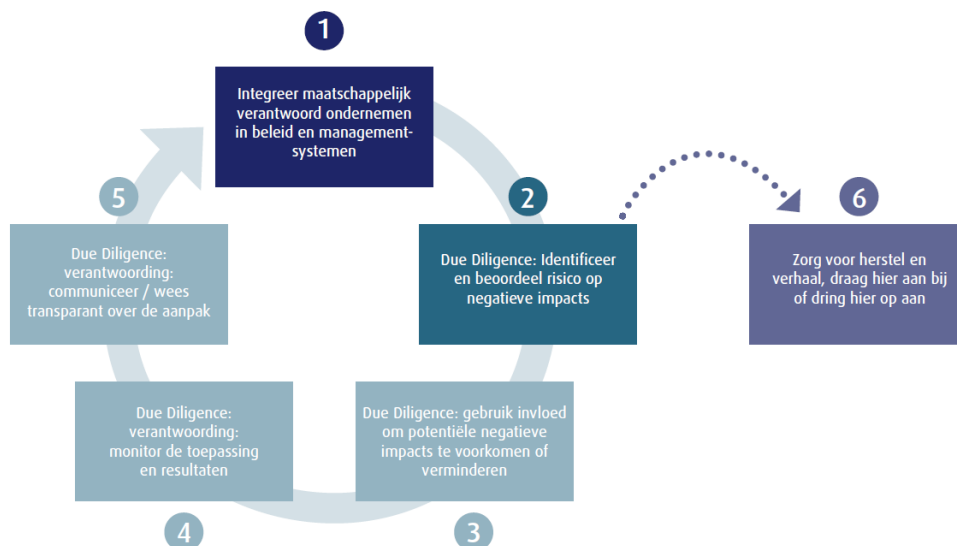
1

Integreer maatschappelijk verantwoord ondernemen in beleid en managementsystemen

2

Due Diligence: Identificeer en beoordeel risico op negatieve impacts

6

Zorg voor herstel en verhaal, draag hier aan bij of dring hier op aan

3

Due Diligence: gebruik invloed om potentiële negatieve impacts te voorkomen of verminderen

4

Due Diligence: verantwoording: monitor de toepassing en resultaten

5

Due Diligence: verantwoording: communiceer / wees transparant over de aanpak